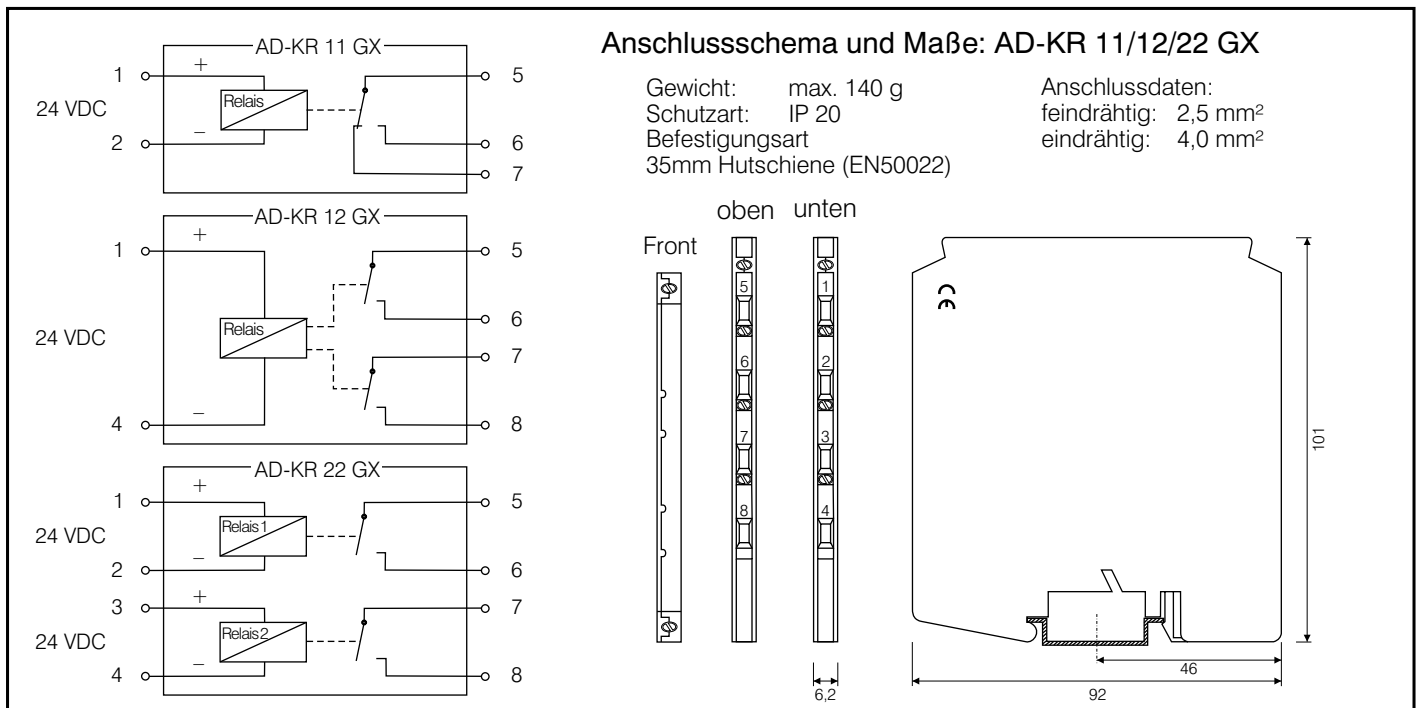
AD-KR 11 GX
1
+
24 VDC
Relais
2
–
5
6
7

AD-KR 12 GX
1
+
5
Relais
6
24 VDC
7
4
–
8

AD-KR 22 GX
1
+
5
24 VDC
Relais 1
2
–
6
3
+
7
24 VDC
Relais 2
4
–
8

Anschlussschema und Maße: AD-KR 11/12/22 GX

Gewicht: max. 140 g
Schutzart: IP 20
Befestigungsart
35mm Hutschiene (EN50022)

Anschlussdaten:
feindrähtig: 2,5 mm²
eindrähtig: 4,0 mm²

Front
oben
5
6
7
8
unten
1
2
3
4
6,2

CE
101
46
92